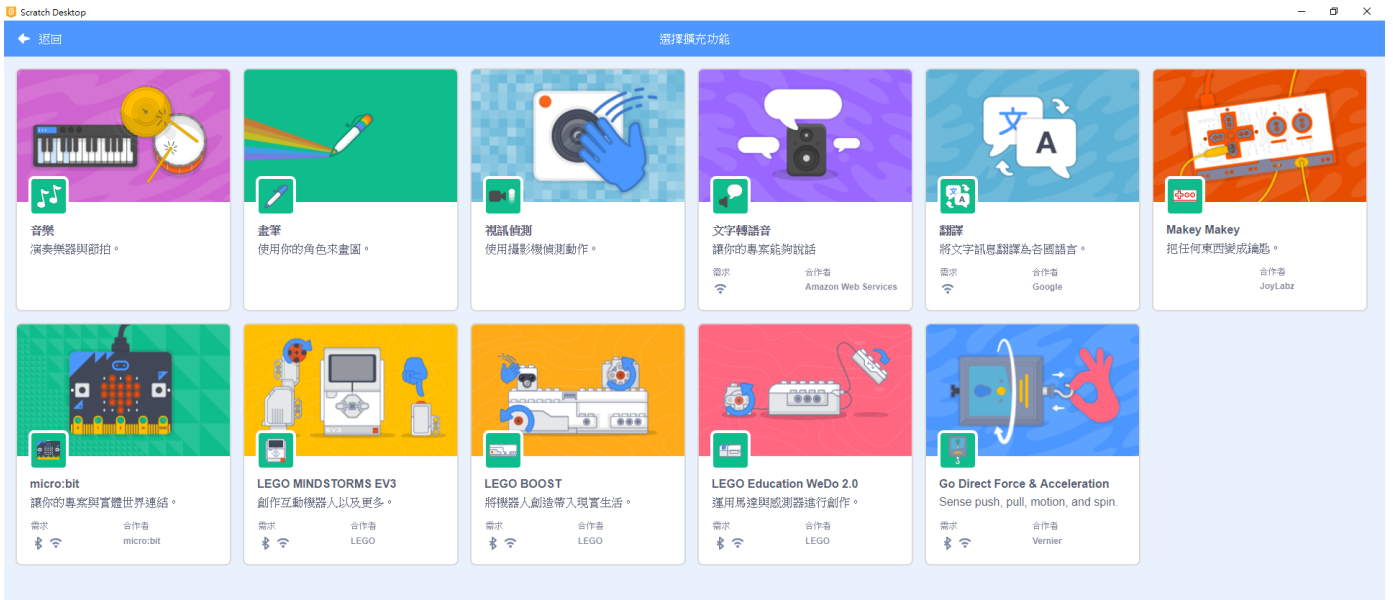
Scratch Desktop

返回

選擇擴充功能

音樂
演奏樂器與節拍。

畫筆
使用你的角色來畫圖。

視訊偵測
使用攝影機偵測動作。

文字轉語音
讓你的專案能夠說話
需求
合作者
Amazon Web Services

翻譯
將文字訊息翻譯為各國語言。
需求
合作者
Google

Makey Makey
把任何東西變成按鍵。
合作者
JoyLabz

micro:bit
讓你的專案與實體世界連結。
需求
合作者
micro:bit

LEGO MINDSTORMS EV3
創作互動機器人以及更多。
需求
合作者
LEGO

LEGO BOOST
將機器人創造帶入現實生活。
需求
合作者
LEGO

LEGO Education WeDo 2.0
運用馬達與感測器進行創作。
需求
合作者
LEGO

Go Direct Force & Acceleration
Sense push, pull, motion, and spin.
需求
合作者
Vernier